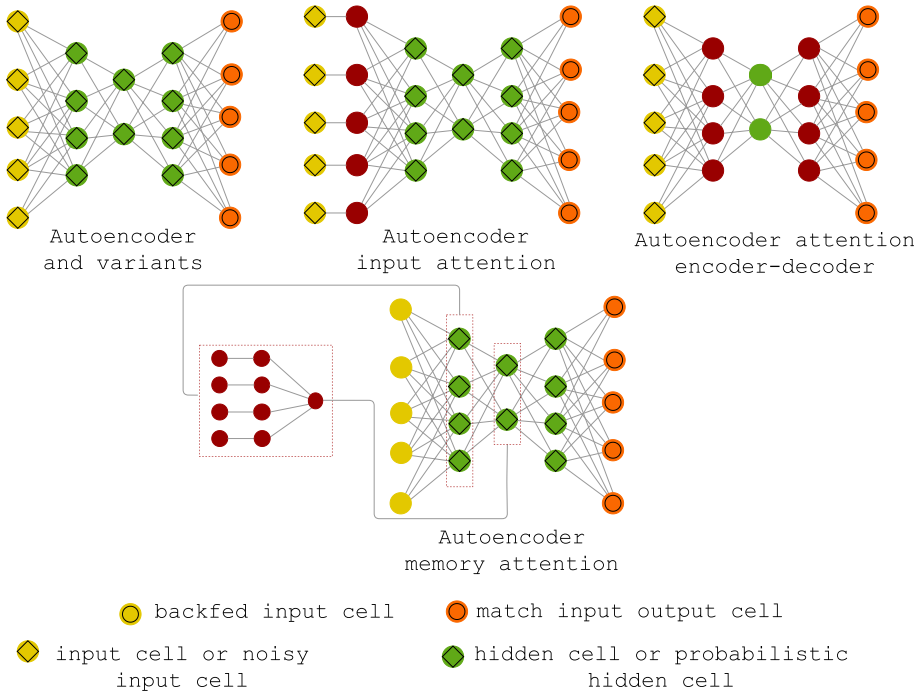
Autoencoder and variants

Autoencoder input attention

Autoencoder attention encoder-decoder

Autoencoder memory attention

backfed input cell

match input output cell

input cell or noisy input cell

hidden cell or probabilistic hidden cell